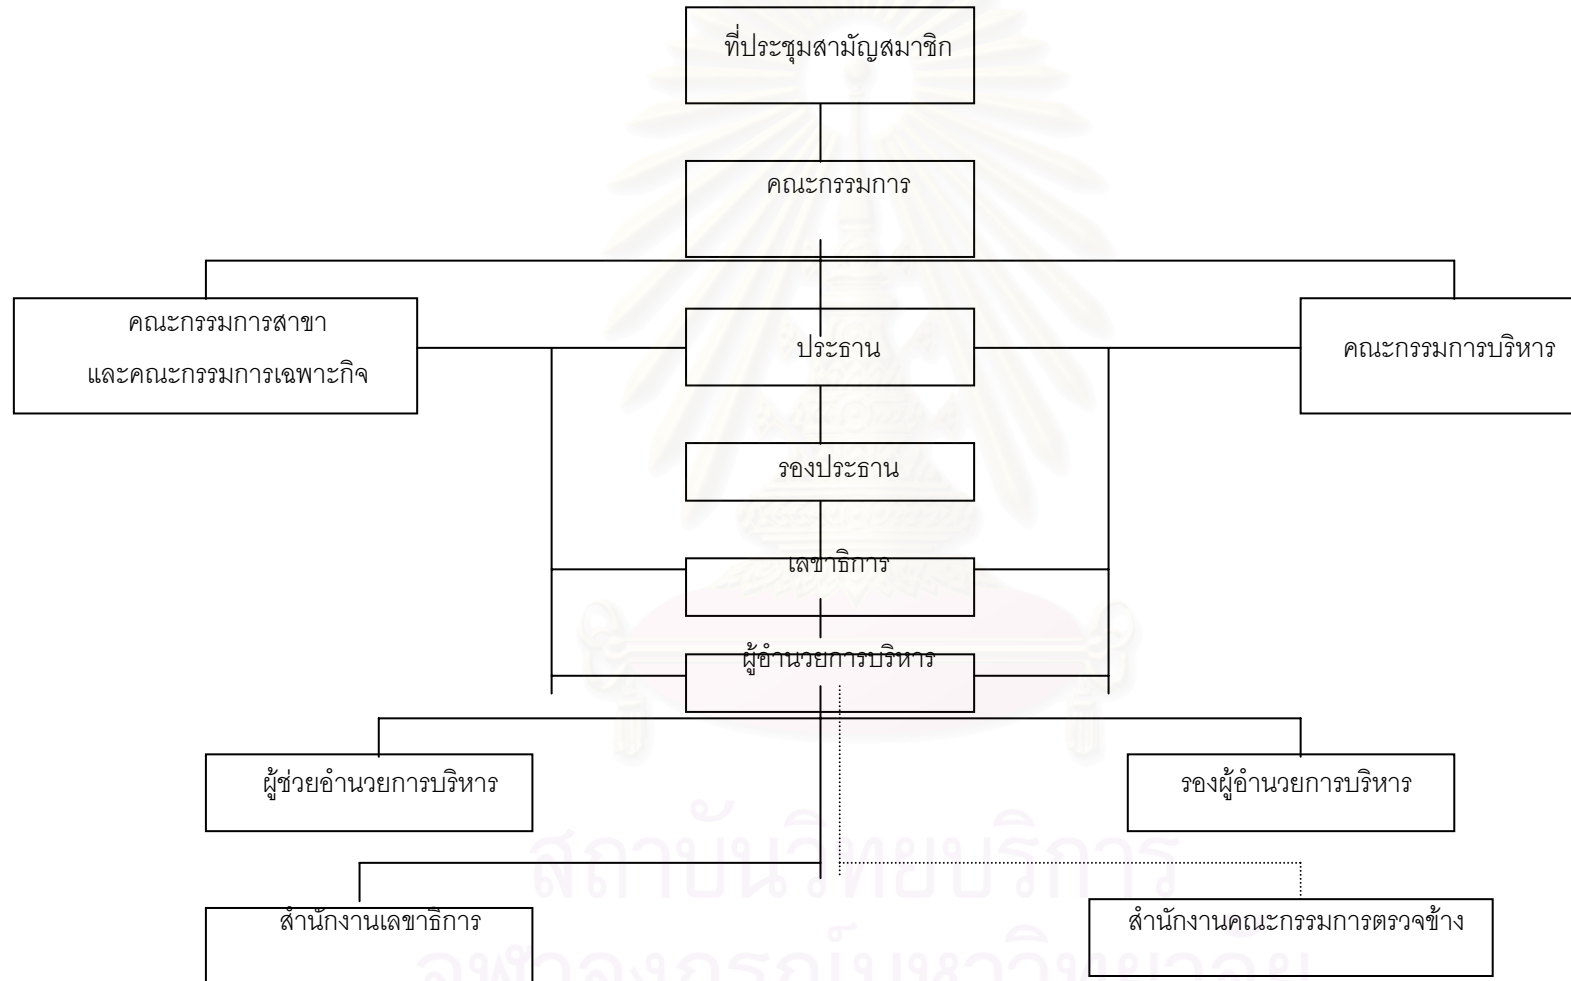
ที่ประชุมสามัญสมาชิก

คณะกรรมการ

คณะกรรมการสาขา และคณะกรรมการเฉพาะกิจ

ประธาน

คณะกรรมการบริหาร

รองประธาน

เลขาธิการ

ผู้อำนวยการบริหาร

ผู้ช่วยอำนวยการบริหาร

รองผู้อำนวยการบริหาร

สำนักงานเลขาธิการ

สำนักงานคณะกรรมการตรวจข้าง

สถาบันวิทยบริการ
จุฬาลงกรณ์มหาวิทยาลัย